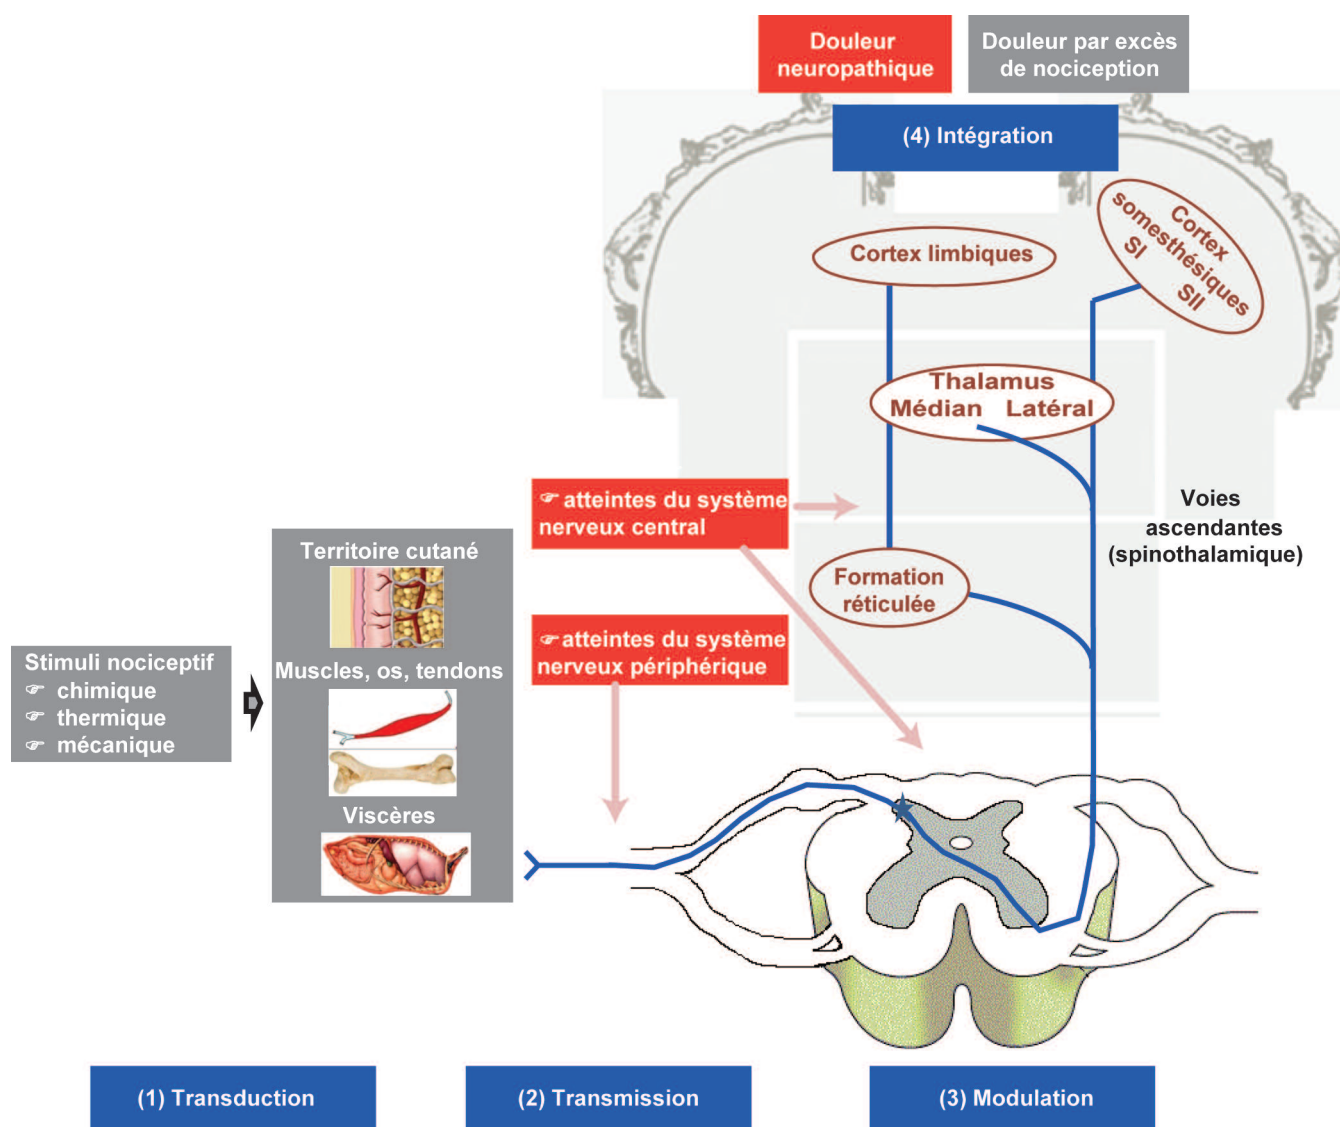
Douleur neuropathique

Douleur par excès de nociception

(4) Intégration

Cortex limbiques

Cortex somesthésiques SI SII

Thalamus
Médian Latéral

☞ atteintes du système nerveux central

Voies ascendantes (spinothalamique)

Territoire cutané

Formation réticulée

Stimuli nociceptif
☞ chimique
☞ thermique
☞ mécanique

Muscles, os, tendons

☞ atteintes du système nerveux périphérique

Viscères

(1) Transduction

(2) Transmission

(3) Modulation